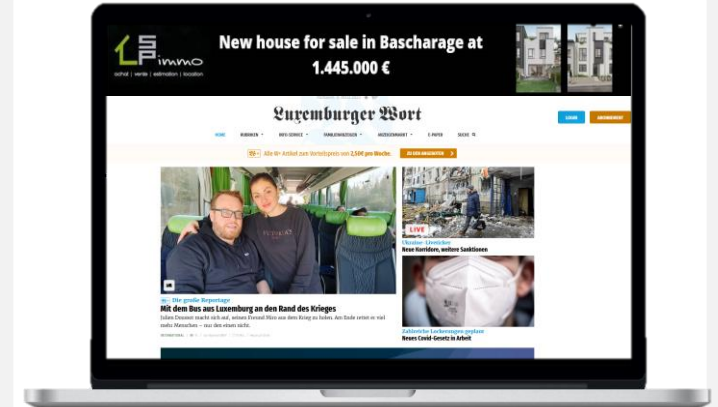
LSP immo
achat | vente | estimation | location

New house for sale in Bascharage at 1.445.000 €

Luxemburger Wort

LOGIN ABONNEMENT

HOME RUBRIKEN SERVICE FAMILIENANZEIGEN ANZEIGENMARKT E-PAPER SUCHE

Alle W+ Artikel zum Vorteilspreis von 2,50€ pro Woche. JETZT ABONNIEREN

Die große Reportage
Mit dem Bus aus Luxemburg an den Rand des Krieges
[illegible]

LIVE
Ukraine: Liveticker
Neue Korridore, weitere Sanktionen

Zahlreiche Lockerungen geplant
Neues Covid-Gesetz in Arbeit